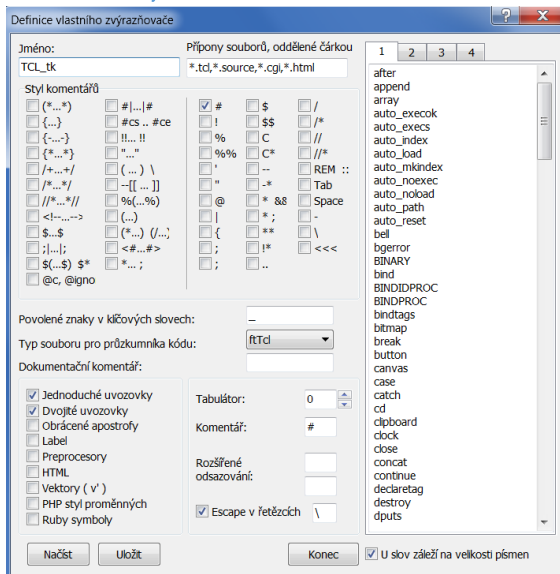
Definice vlastního zvýrazňovače

Jméno:
TCL_tk

Přípony souborů, oddělené čárkou
*.tcl,*.source,*.cgi,*.html

Styl komentářů

(*...*)
{...}
{-...-}
{*...*}
/+...+/
/*...*/
//*...*//
<!--...-->
$...$
;|...|;
$(...$) $*
@c, @igno

#|...|#
#cs .. #ce
!!... !!
"..."
(... ) \
--[[ ... ]]
%(...%)
(...)
(*...) (/...)
<#...#>
*... ;

#
!
%
%%
'
"
@
|
{
;
;

$
$$
C
C*
--
-*
* &&
* ;
**
!*
..

/
/*
//
//*
REM ::
Tab
Space
-
\
<<<

Povolené znaky v klíčových slovech:
_

Typ souboru pro průzkumníka kódu:
ftTcl

Dokumentační komentář:

Jednoduché uvozovky
Dvojité uvozovky
Obrácené apostrofy
Label
Preprocesory
HTML
Vektory ( v' )
PHP styl proměnných
Ruby symboly

Tabulátor:
0

Komentář:
#

Rozšířené odsazování:

Escape v řetězcích
\

1 2 3 4

after
append
array
auto_execok
auto_execs
auto_index
auto_load
auto_mkindex
auto_noexec
auto_noload
auto_path
auto_reset
bell
bgerror
BINARY
bind
BINDIDPROC
BINDPROC
bindtags
bitmap
break
button
canvas
case
catch
cd
clipboard
clock
close
concat
continue
declaretag
destroy
dputs

Načíst
Uložit
Konec
U slov záleží na velikosti písmen